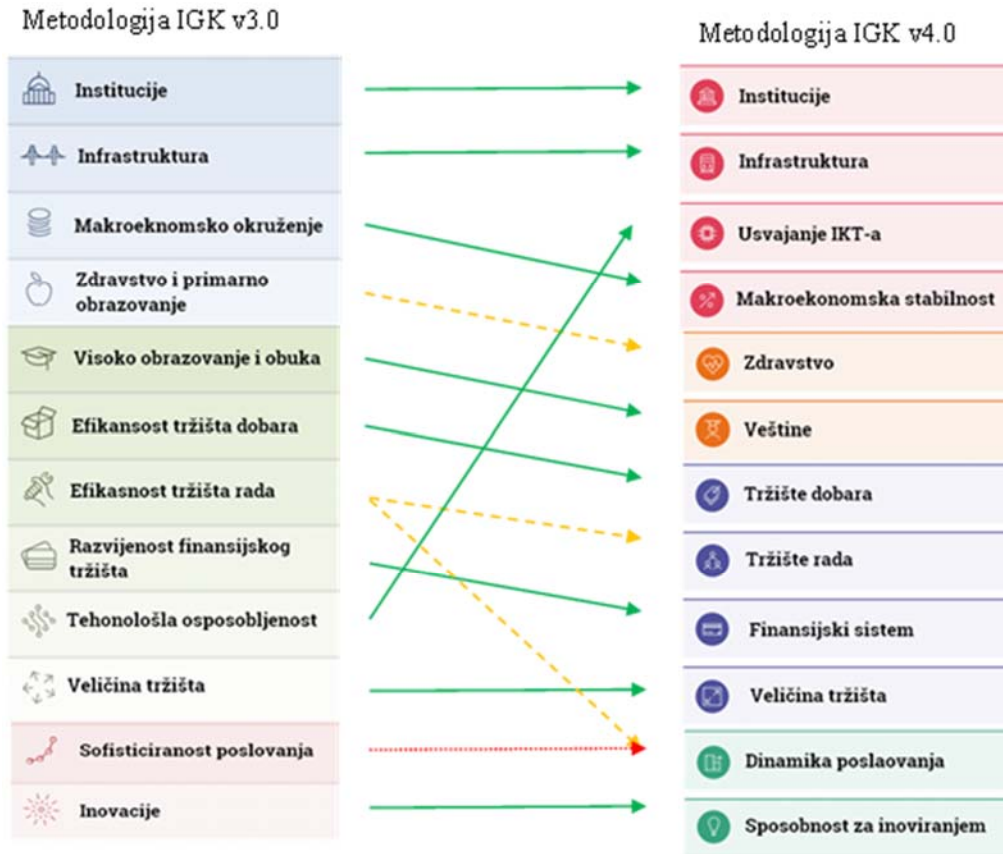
Metodologija IGK v3.0

Institucije

Infrastruktura

Makroeknomsko okruženje

Zdravstvo i primarno obrazovanje

Visoko obrazovanje i obuka

Efikansost tržišta dobara

Efikasnost tržišta rada

Razvijenost finansijskog tržišta

Tehonološla osposobljenost

Veličina tržišta

Sofisticiranost poslovanja

Inovacije

Metodologija IGK v4.0

Institucije

Infrastruktura

Usvajanje IKT-a

Makroekonomska stabilnost

Zdravstvo

Veštine

Tržište dobara

Tržište rada

Finansijski sistem

Veličina tržišta

Dinamika poslaovanja

Sposobnost za inoviranjem